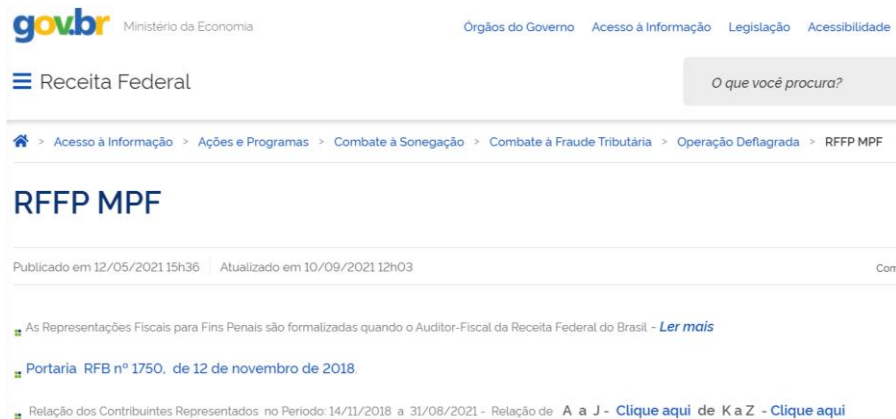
gov.br Ministério da Economia

Órgãos do Governo Acesso à Informação Legislação Acessibilidade

Receita Federal

O que você procura?

> Acesso à Informação > Ações e Programas > Combate à Sonegação > Combate à Fraude Tributária > Operação Deflagrada > RFFP MPF

RFFP MPF

Publicado em 12/05/2021 15h36 Atualizado em 10/09/2021 12h03

Com

As Representações Fiscais para Fins Penais são formalizadas quando o Auditor-Fiscal da Receita Federal do Brasil - Ler mais

Portaria RFB nº 1750, de 12 de novembro de 2018.

Relação dos Contribuintes Representados no Período: 14/11/2018 a 31/08/2021 - Relação de A a J - Clique aqui de K a Z - Clique aqui